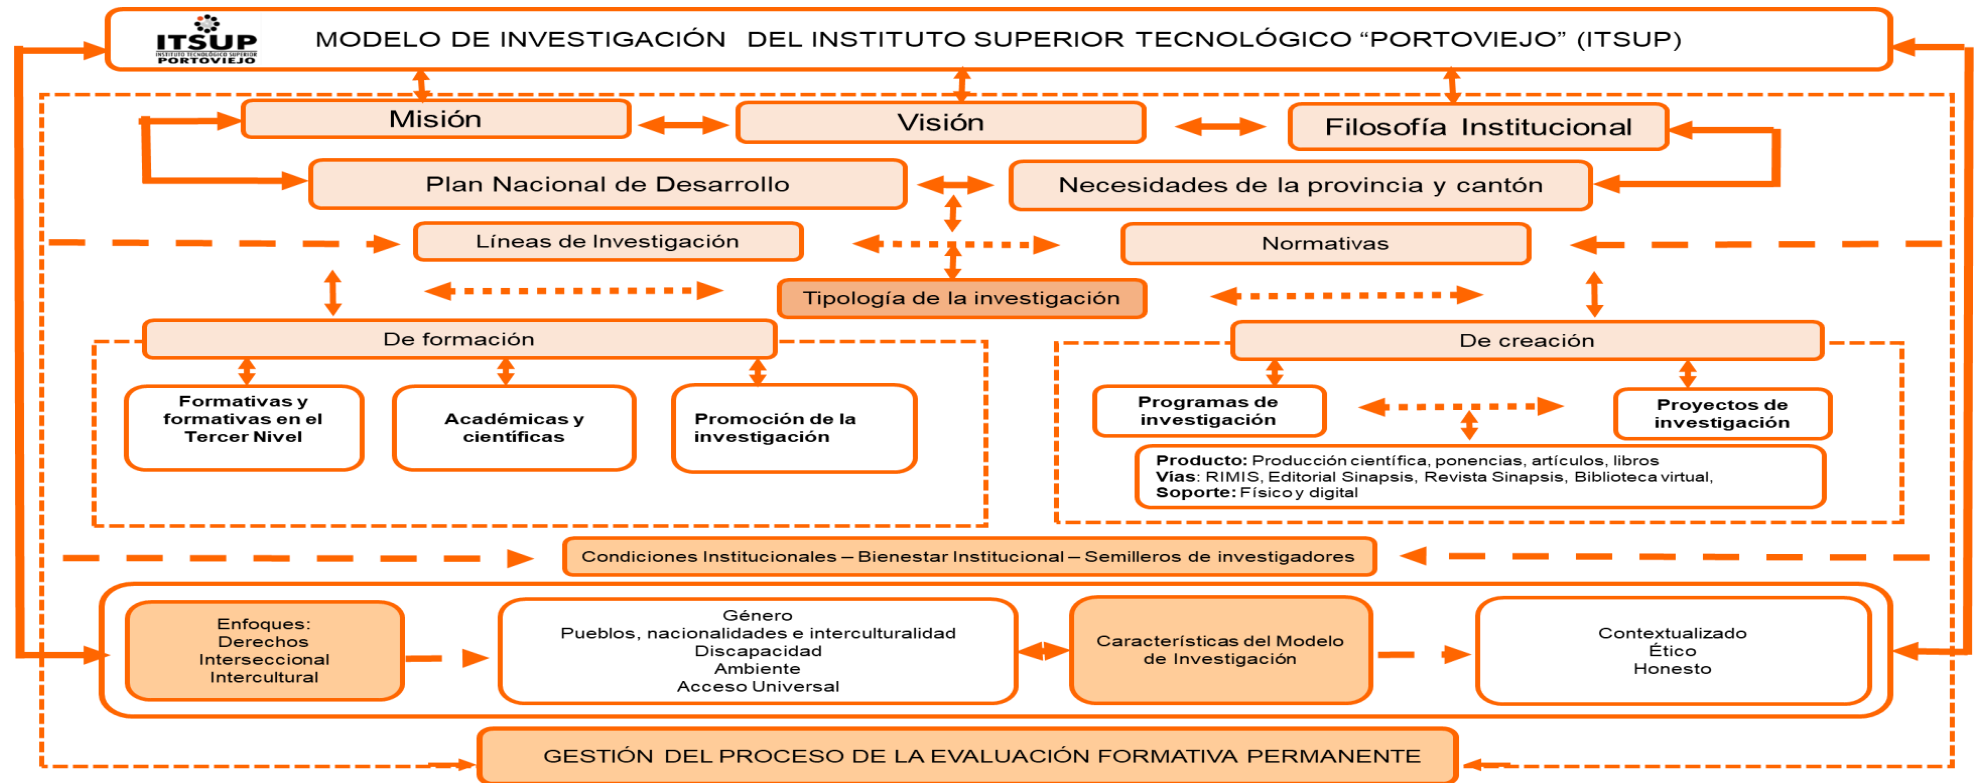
ITSUP
INSTITUTO TECNOLÓGICO SUPERIOR
PORTOVIEJO

MODELO DE INVESTIGACIÓN DEL INSTITUTO SUPERIOR TECNOLÓGICO “PORTOVIEJO” (ITSUP)

Misión

Visión

Filosofía Institucional

Plan Nacional de Desarrollo

Necesidades de la provincia y cantón

Líneas de Investigación

Normativas

Tipología de la investigación

De formación

Formativas y formativas en el Tercer Nivel

Académicas y científicas

Promoción de la investigación

De creación

Programas de investigación

Proyectos de investigación

Producto: Producción científica, ponencias, artículos, libros
Vías: RIMIS, Editorial Sinapsis, Revista Sinapsis, Biblioteca virtual,
Soporte: Físico y digital

Condiciones Institucionales – Bienestar Institucional – Semilleros de investigadores

Enfoques:
Derechos
Interseccional
Intercultural

Género
Pueblos, nacionalidades e interculturalidad
Discapacidad
Ambiente
Acceso Universal

Características del Modelo de Investigación

Contextualizado
Ético
Honesto

GESTIÓN DEL PROCESO DE LA EVALUACIÓN FORMATIVA PERMANENTE